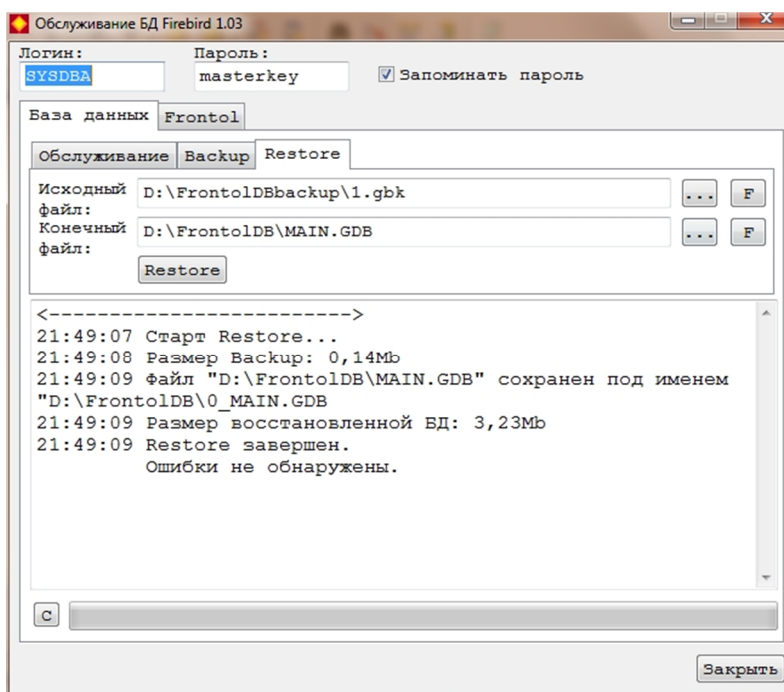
Обслуживание БД Firebird 1.03

Логин:
SYSDBA
Пароль:
masterkey
Запоминать пароль

База данных
Frontol

Обслуживание
Backup
Restore

Исходный файл:
D:\FrontolDBbackup\1.gbk
...
F

Конечный файл:
D:\FrontolDB\MAIN.GDB
...
F

Restore

<------------------------->
21:49:07 Старт Restore...
21:49:08 Размер Backup: 0,14Mb
21:49:09 Файл "D:\FrontolDB\MAIN.GDB" сохранен под именем "D:\FrontolDB\0_MAIN.GDB
21:49:09 Размер восстановленной БД: 3,23Mb
21:49:09 Restore завершен.
Ошибки не обнаружены.

C

Закрыть